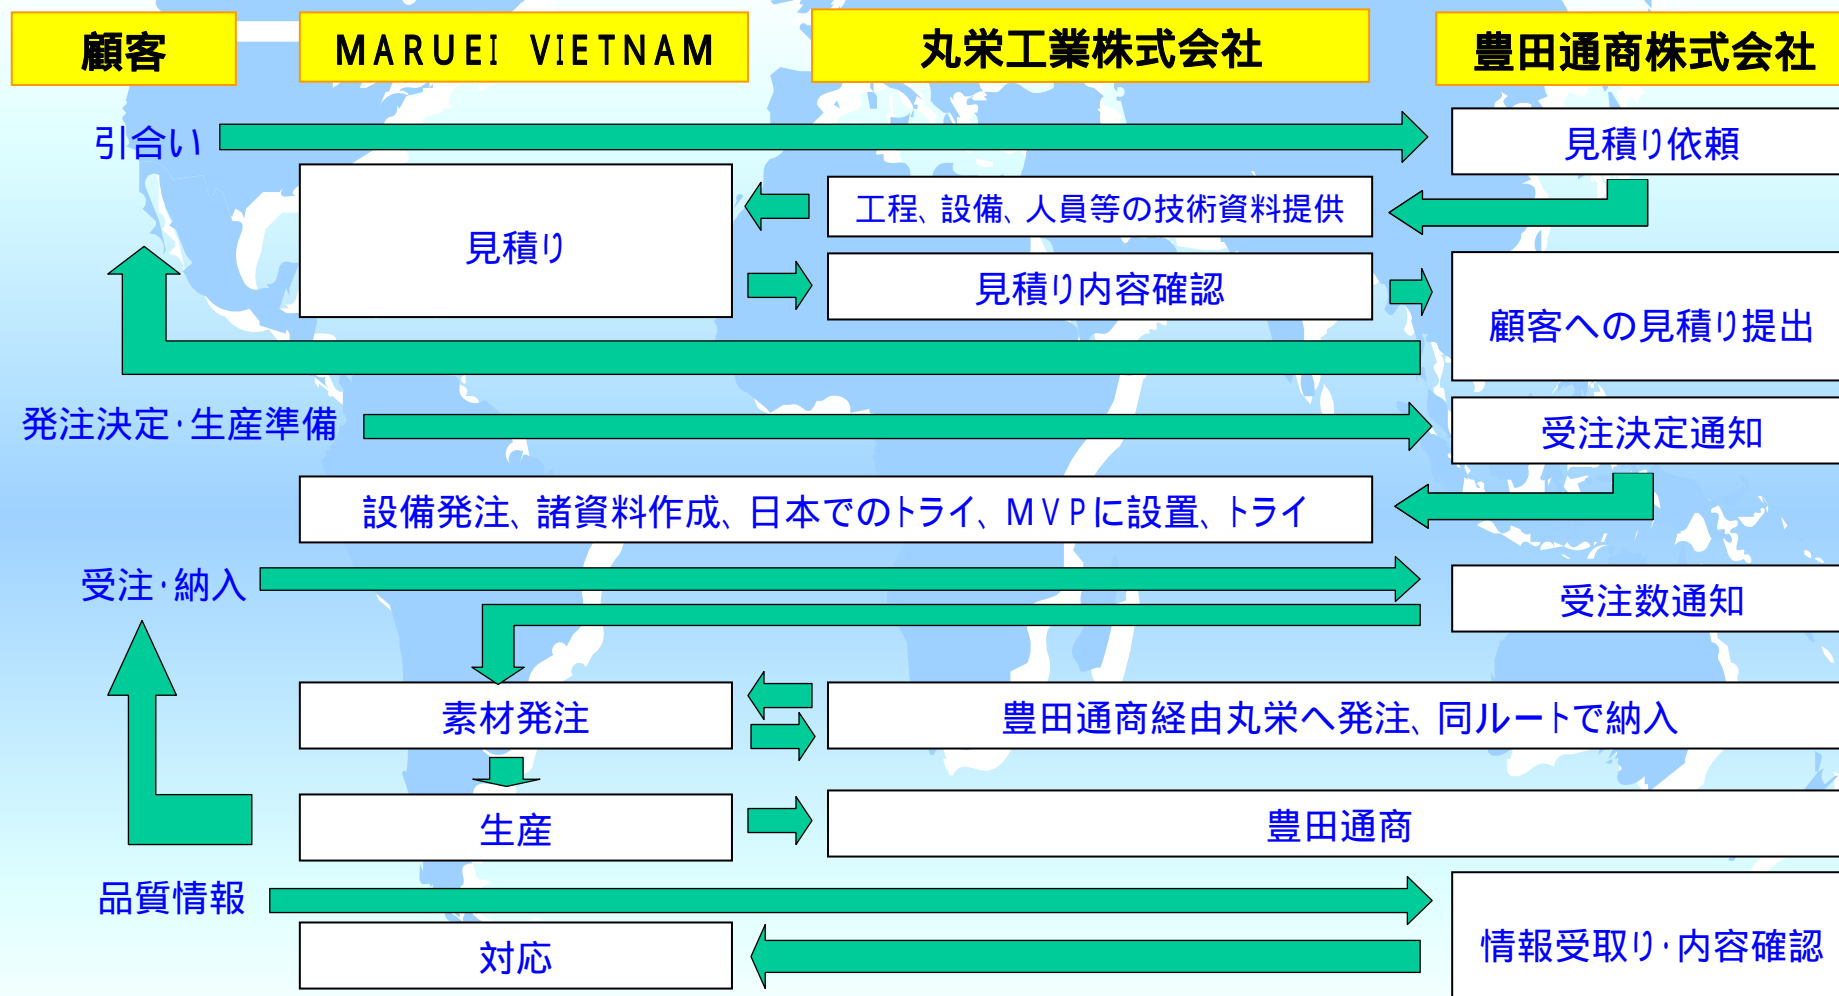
顧客

MARUEI VIETNAM

丸栄工業株式会社

豊田通商株式会社

引合い

見積り依頼

見積り

工程、設備、人員等の技術資料提供

見積り内容確認

顧客への見積り提出

発注決定･生産準備

受注決定通知

設備発注、諸資料作成、日本でのトライ、MVPに設置、トライ

受注･納入

受注数通知

素材発注

豊田通商経由丸栄へ発注、同ルートで納入

生産

豊田通商

品質情報

情報受取り･内容確認

対応